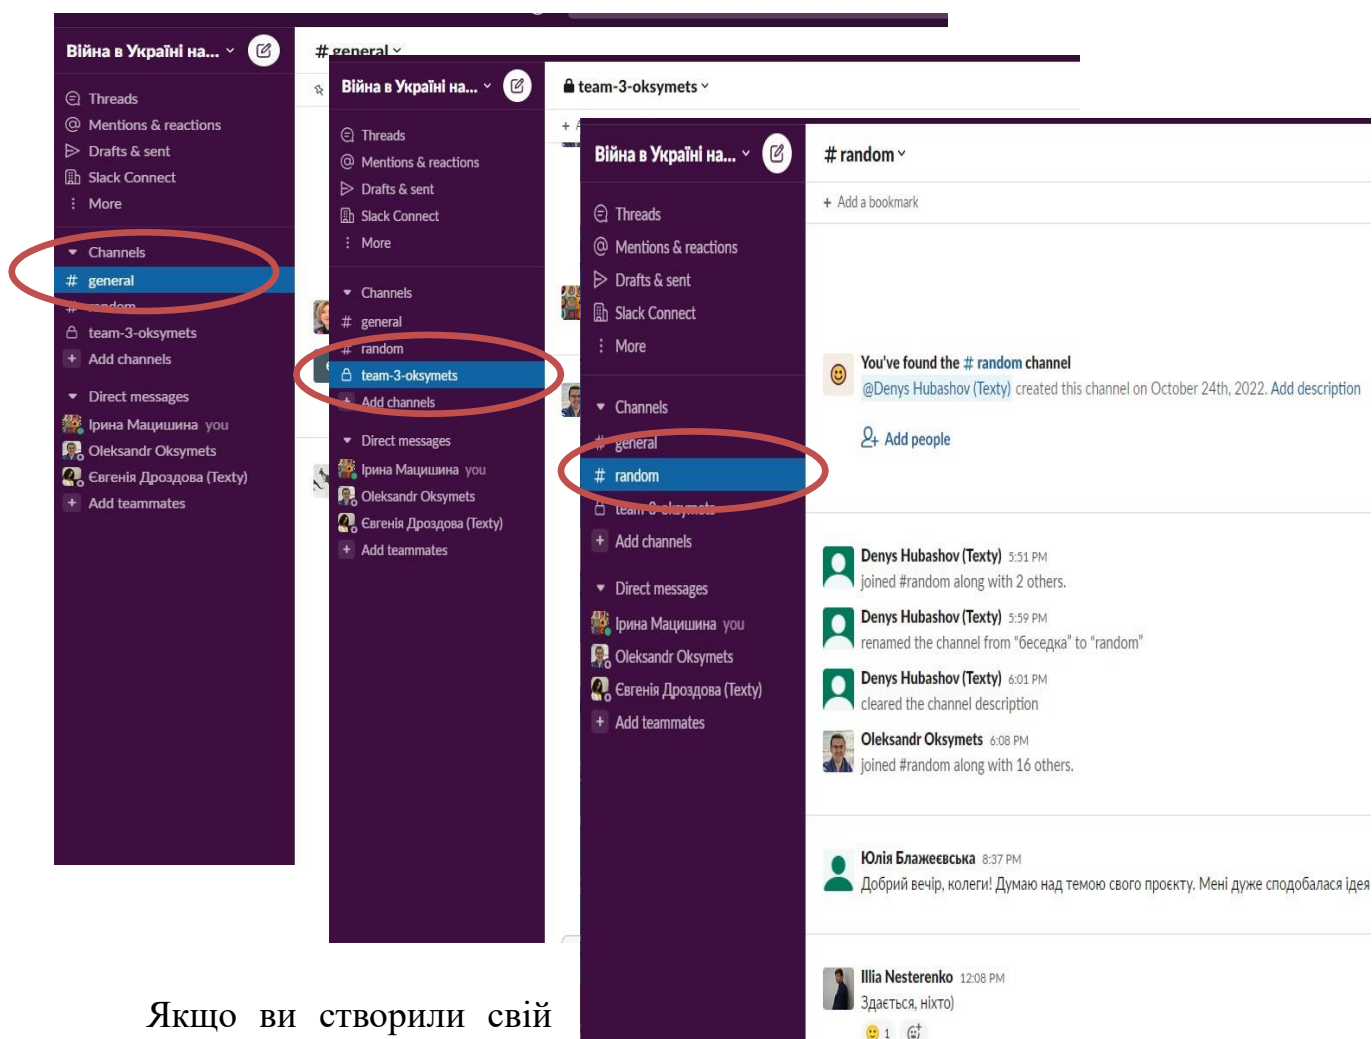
Війна в Україні на...
# general
Threads
Mentions & reactions
Drafts & sent
Slack Connect
More
Channels
# general
# random
team-3-oksymets
+ Add channels
Direct messages
Ірина Мацишина you
Oleksandr Oksymets
Євгенія Дроздова (Texty)
+ Add teammates

Війна в Україні на...
team-3-oksymets
Threads
Mentions & reactions
Drafts & sent
Slack Connect
More
Channels
# general
# random
team-3-oksymets
+ Add channels
Direct messages
Ірина Мацишина you
Oleksandr Oksymets
Євгенія Дроздова (Texty)
+ Add teammates

Війна в Україні на...
# random
+ Add a bookmark
Threads
Mentions & reactions
Drafts & sent
Slack Connect
More
Channels
# general
# random
team-3-oksymets
+ Add channels
Direct messages
Ірина Мацишина you
Oleksandr Oksymets
Євгенія Дроздова (Texty)
+ Add teammates

You've found the # random channel
@Denys Hubashov (Texty) created this channel on October 24th, 2022. Add description
Add people

Denys Hubashov (Texty) 5:51 PM
joined #random along with 2 others.
Denys Hubashov (Texty) 5:59 PM
renamed the channel from "беседка" to "random"
Denys Hubashov (Texty) 6:01 PM
cleared the channel description
Oleksandr Oksymets 6:08 PM
joined #random along with 16 others.

Юлія Блажеєвська 8:37 PM
Добрий вечір, колеги! Думаю над темою свого проєкту. Мені дуже сподобалася ідея

Illia Nesterenko 12:08 PM
Здається, ніхто)
1

Якщо ви створили свій